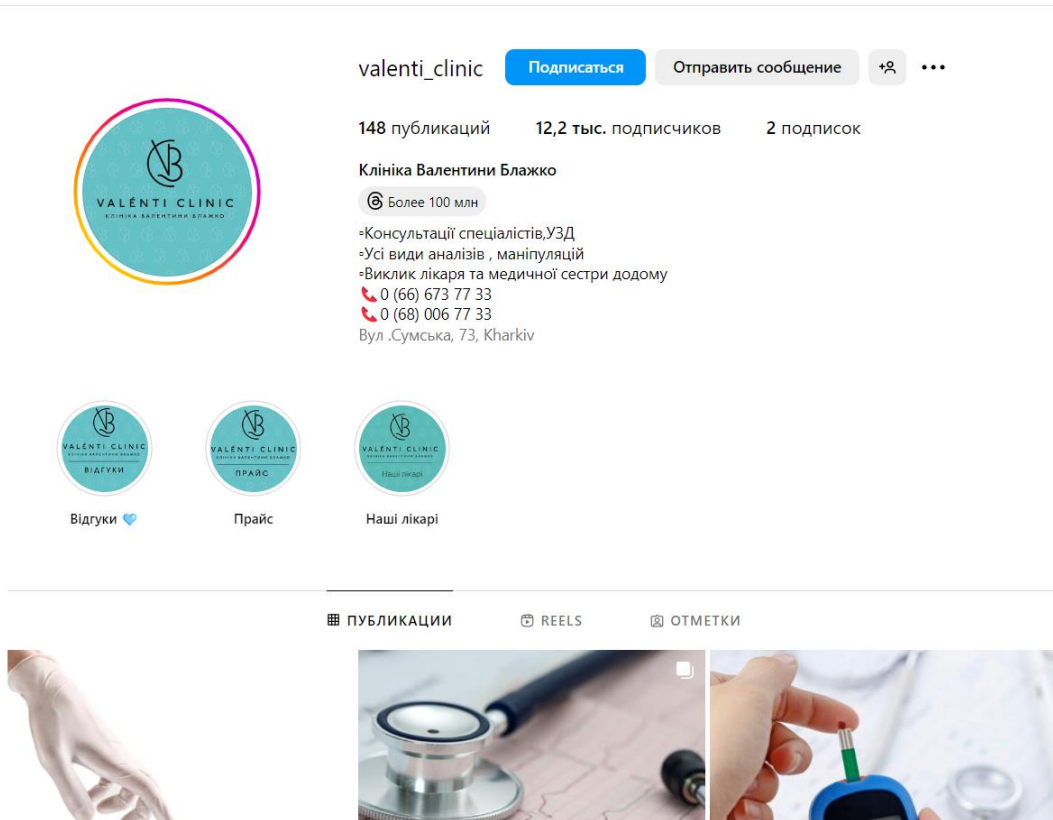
valenti_clinic Подписаться Отправить сообщение

148 публикаций 12,2 тыс. подписчиков 2 подписок

VALENTI CLINIC
КЛІНІКА ВАЛЕНТИНИ БЛАЖКО

Клініка Валентини Блажко

Более 100 млн

▫️Консультації спеціалістів,УЗД
▫️Усі види аналізів , маніпуляцій
▫️Виклик лікаря та медичної сестри додому
📞0 (66) 673 77 33
📞0 (68) 006 77 33
Вул .Сумська, 73, Kharkiv

VALENTI CLINIC
ВІДГУКИ

VALENTI CLINIC
ПРАЙС

VALENTI CLINIC
Наші лікарі

Відгуки 💙

Прайс

Наші лікарі

ПУБЛИКАЦИИ REELS ОТМЕТКИ